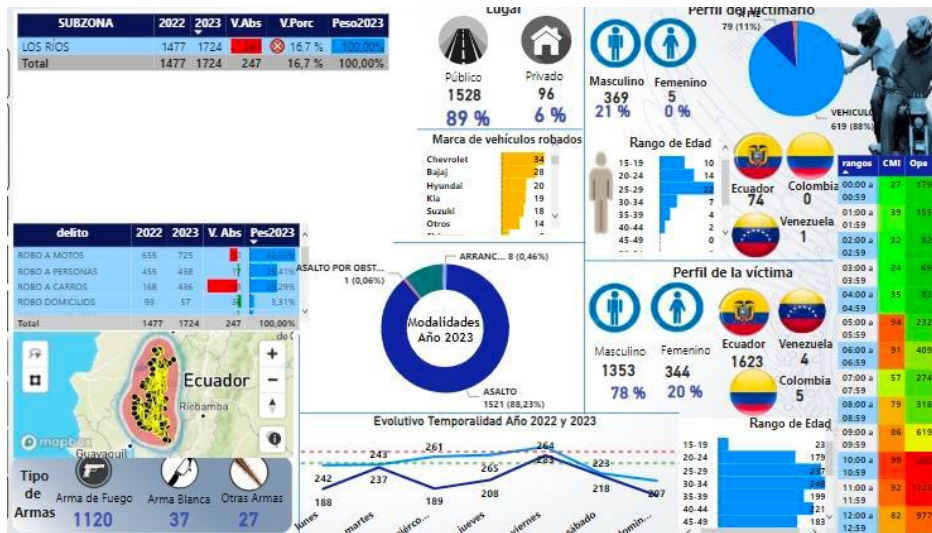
| SUBZONA | 2022 | 2023 | V.Abs | V.Porc | Peso2023 |
|---|---|---|---|---|---|
| LOS RÍOS | 1477 | 1724 | 247 | 16,7 % | 100,00% |
| Total | 1477 | 1724 | 247 | 16,7 % | 100,00% |

Lugar
Público 1528 89 %
Privado 96 6 %

Perfil del victimario
79 (11%)
VEHICULO 619 (88%)
Masculino 369 21 %
Femenino 5 0 %

Marca de vehículos robados
Chevrolet 34
Bajaj 28
Hyundai 20
Kia 19
Suzuki 18
Otros 14

Rango de Edad
15-19 10
20-24 14
25-29 22
30-34 7
35-39 4
40-44 2
45-49 0

Ecuador 74
Colombia 0
Venezuela 1

| rangos | CMI | Ope |
|---|---|---|
| 00:00 a 00:59 | 27 | 179 |
| 01:00 a 01:59 | 39 | 155 |
| 02:00 a 02:59 | 32 | 82 |
| 03:00 a 03:59 | 24 | 69 |
| 04:00 a 04:59 | 35 | 82 |
| 05:00 a 05:59 | 94 | 232 |
| 06:00 a 06:59 | 91 | 409 |
| 07:00 a 07:59 | 57 | 274 |
| 08:00 a 08:59 | 79 | 318 |
| 09:00 a 09:59 | 86 | 619 |
| 10:00 a 10:59 | 99 | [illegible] |
| 11:00 a 11:59 | 92 | 1121 |
| 12:00 a 12:59 | 82 | 977 |

| delito | 2022 | 2023 | V. Abs | Pes2023 |
|---|---|---|---|---|
| ROBO A MOTOS | 655 | 725 | 70 | 42,05% |
| ROBO A PERSONAS | 455 | 438 | -17 | 25,41% |
| ROBO A CARROS | 168 | 436 | 268 | 25,29% |
| ROBO DOMICILIOS | 93 | 57 | -36 | 3,31% |
| Total | 1477 | 1724 | 247 | 100,00% |

ARRANC... 8 (0,46%)
ASALTO POR OBST... 1 (0,06%)
Modalidades Año 2023
ASALTO 1521 (88,23%)

Perfil de la víctima
Masculino 1353 78 %
Femenino 344 20 %
Ecuador 1623
Venezuela 4
Colombia 5

Rango de Edad
15-19 23
20-24 179
25-29 237
30-34 248
35-39 199
40-44 221
45-49 183

Ecuador
Riobamba
Guayaquil
mapbox

Evolutivo Temporalidad Año 2022 y 2023
242 188 243 237 261 189 265 208 264 253 223 218 207
lunes martes miércoles jueves viernes sábado domingo

Tipo de Armas
Arma de Fuego 1120
Arma Blanca 37
Otras Armas 27